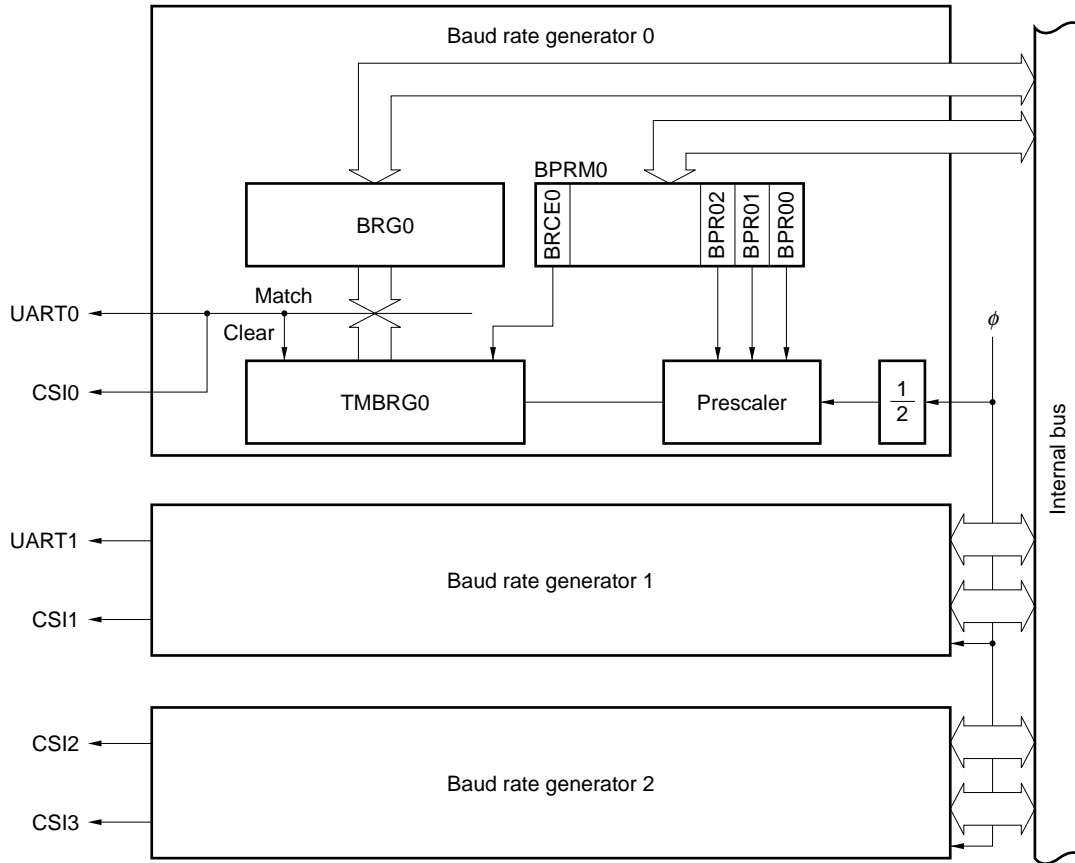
Baud rate generator 0

BPRM0

BRG0

BRCE0

BPR02

BPR01

BPR00

UART0

Match

Clear

$\phi$

CSI0

TMBRG0

Prescaler

$\frac{1}{2}$

Internal bus

UART1

Baud rate generator 1

CSI1

CSI2

Baud rate generator 2

CSI3